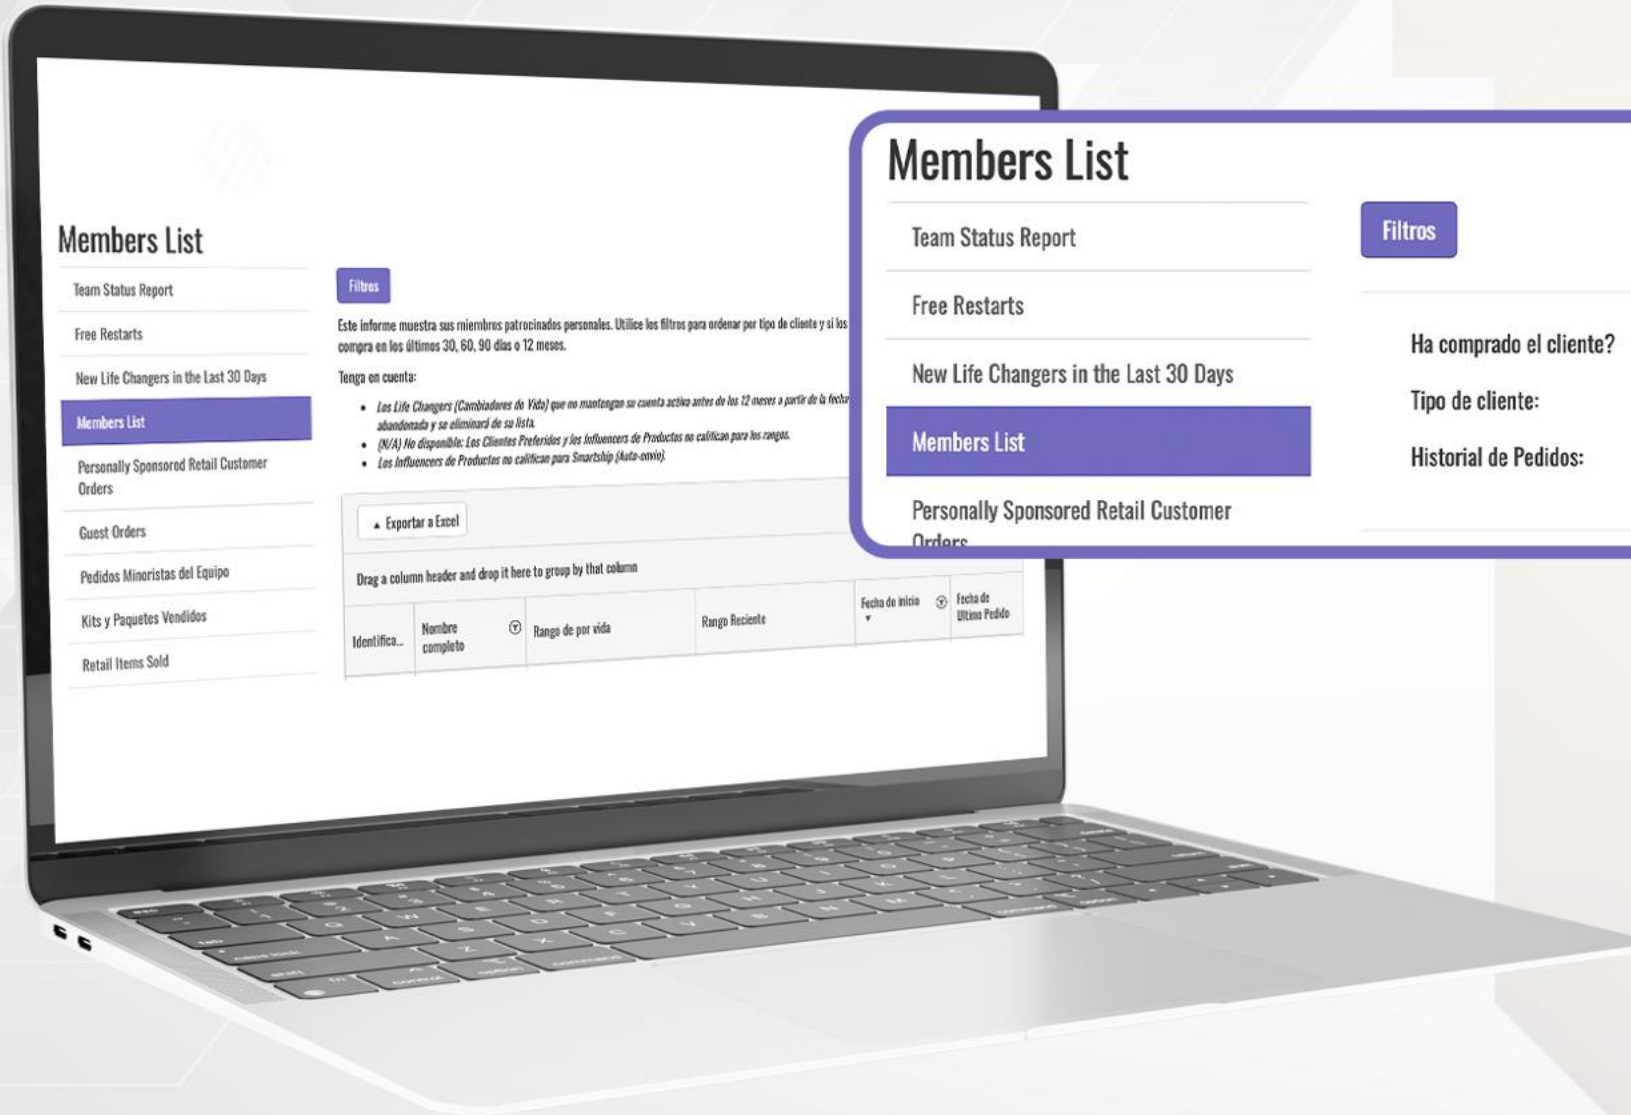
Members List

Team Status Report

Free Restarts

New Life Changers in the Last 30 Days

Members List

Personally Sponsored Retail Customer Orders

Guest Orders

Pedidos Minoristas del Equipo

Kits y Paquetes Vendidos

Retail Items Sold

Filtros

Este informe muestra sus miembros patrocinados personales. Utilice los filtros para ordenar por tipo de cliente y si los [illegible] compra en los últimos 30, 60, 90 días o 12 meses.

Tenga en cuenta:

- Los Life Changers (Cambiadores de Vida) que no mantengan su cuenta activa antes de los 12 meses a partir de la fecha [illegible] abandonada y se eliminará de su lista.
- (N/A) No disponible: Los Clientes Preferidos y los Influencers de Productos no califican para los rangos.
- Los Influencers de Productos no califican para Smartship (Auto-envío).

Exportar a Excel

Drag a column header and drop it here to group by that column

| Identifica... | Nombre completo | Rango de por vida | Rango Reciente | Fecha de inicio | Fecha de Último Pedido |
|---|---|---|---|---|---|

Members List

Team Status Report

Free Restarts

New Life Changers in the Last 30 Days

Members List

Personally Sponsored Retail Customer Orders

Filtros

Ha comprado el cliente?

Tipo de cliente:

Historial de Pedidos: